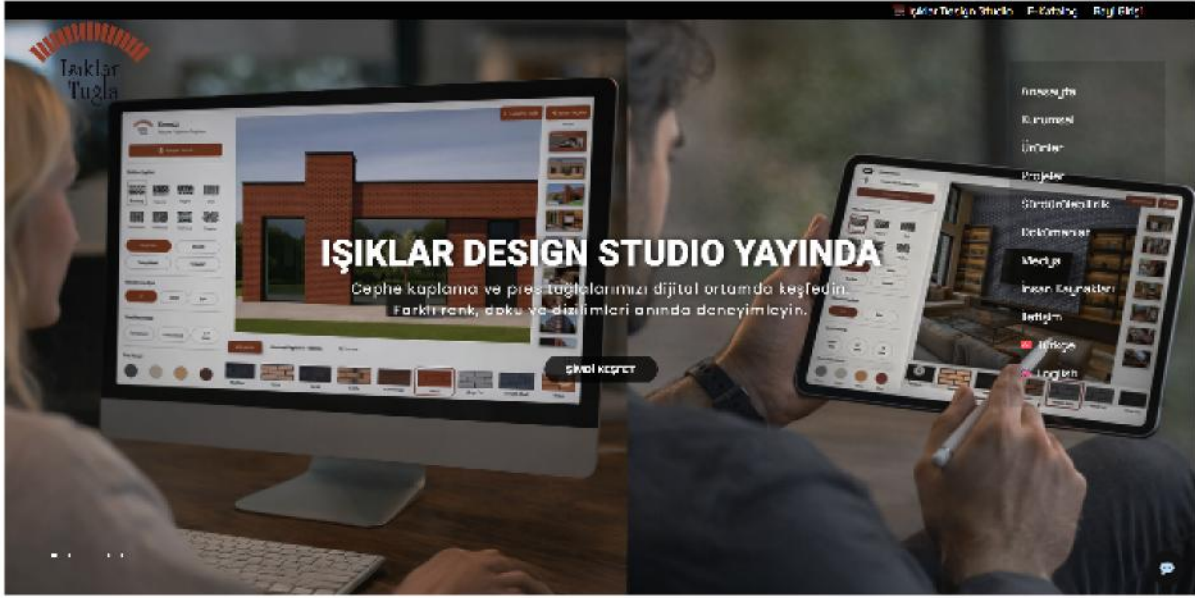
Işıklar Design Studio E-Katalog Bayi Girişi

Işıklar Tuğla

Anasayfa
Kurumsal
Ürünler
Projeler
Sürdürülebilirlik
Dokümanlar
Medya
İnsan Kaynakları
İletişim
Türkçe
English

IŞIKLAR DESIGN STUDIO YAYINDA

Cephe kaplama ve pres tuğlalarımızı dijital ortamda keşfedin. Farklı renk, doku ve dizilimleri anında deneyimleyin.

ŞİMDİ KEŞFET